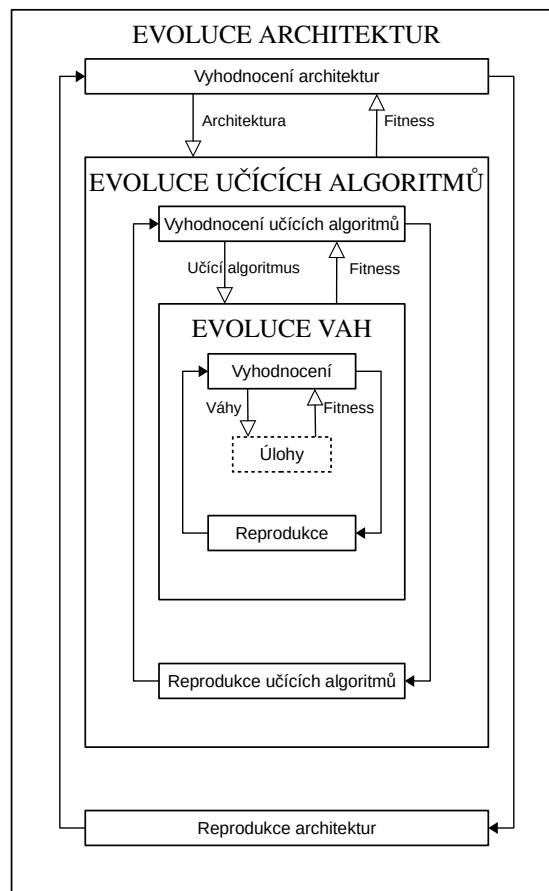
EVOLUCE ARCHITEKTUR

Vyhodnocení architektur

Architektura

Fitness

EVOLUCE UČÍCÍCH ALGORITMŮ

Vyhodnocení učících algoritmů

Učící algoritmus

Fitness

EVOLUCE VAH

Vyhodnocení

Váhy

Fitness

Úlohy

Reprodukce

Reprodukce učících algoritmů

Reprodukce architektur